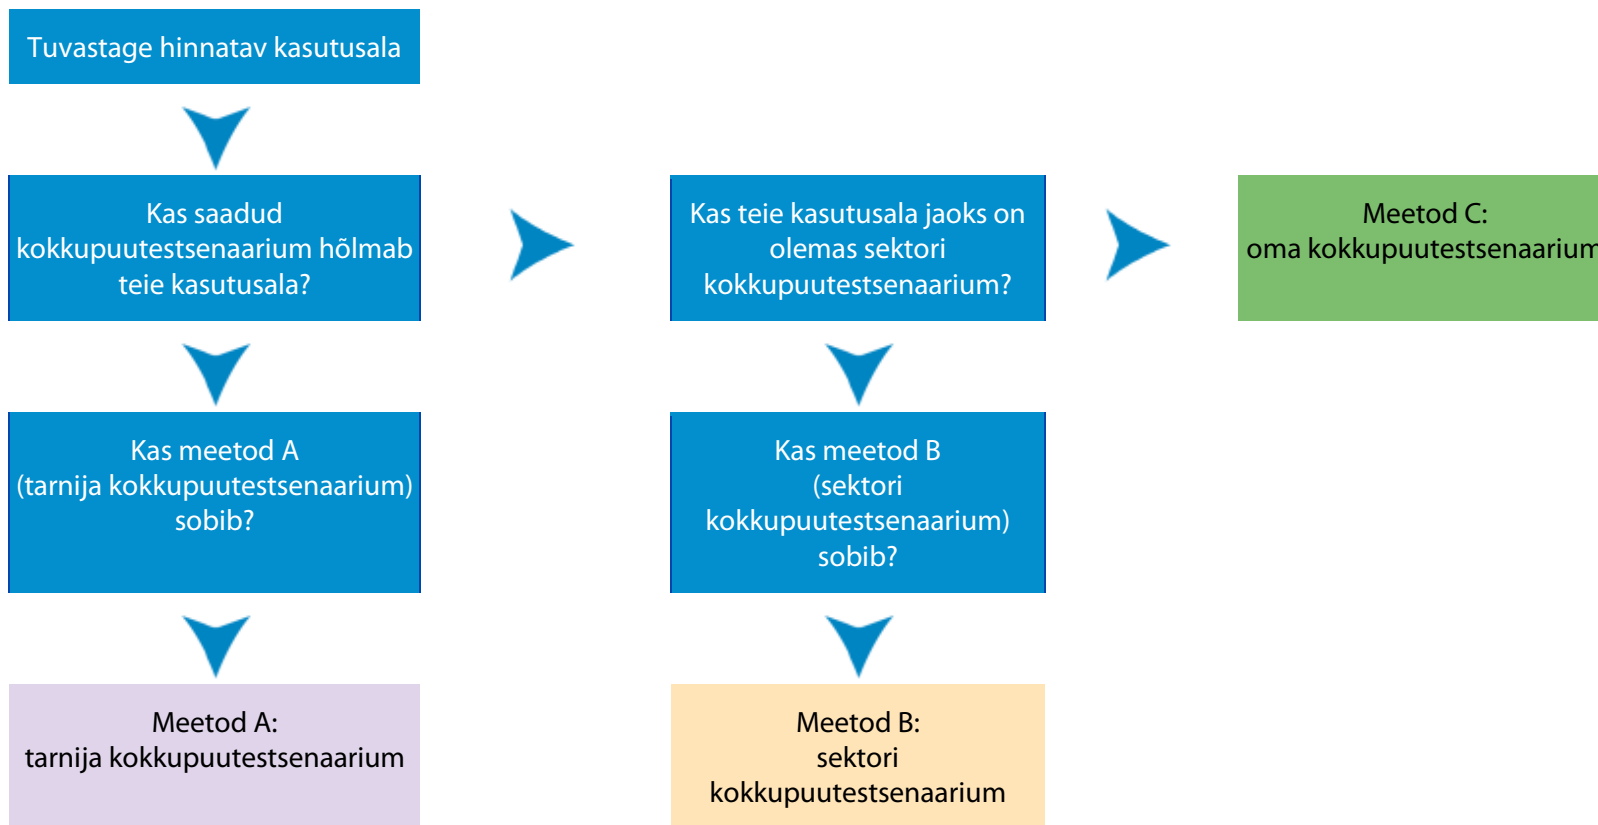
Tuvastage hinnatav kasutusala

Kas saadud kokkupuutestsenaarium hõlmab teie kasutusala?

Kas teie kasutusala jaoks on olemas sektori kokkupuutestsenaarium?

Meetod C:
oma kokkupuutestsenaariu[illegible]

Kas meetod A (tarnija kokkupuutestsenaarium) sobib?

Kas meetod B (sektori kokkupuutestsenaarium) sobib?

Meetod A:
tarnija kokkupuutestsenaarium

Meetod B:
sektori kokkupuutestsenaarium